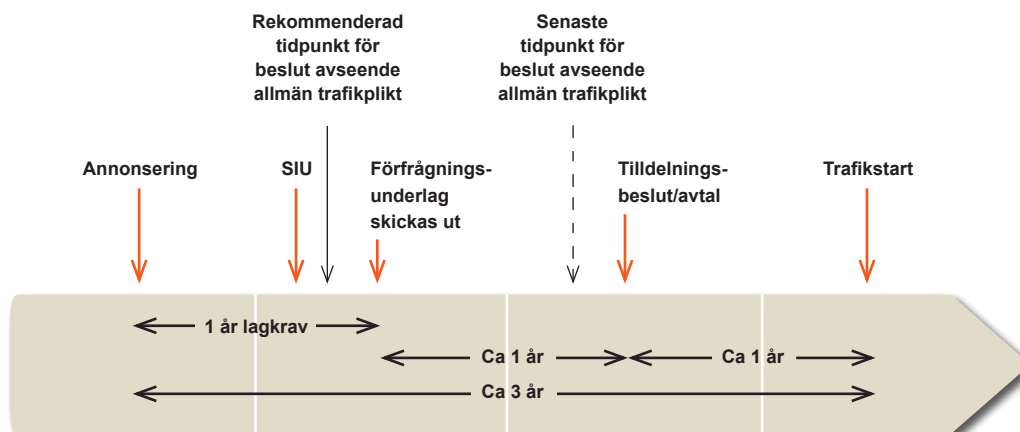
Rekommenderad tidpunkt för beslut avseende allmän trafikplikt

Senaste tidpunkt för beslut avseende allmän trafikplikt

Annonsering

SIU

Förfrågningsunderlag skickas ut

Tilldelningsbeslut/avtal

Trafikstart

1 år lagkrav

Ca 1 år

Ca 1 år

Ca 3 år